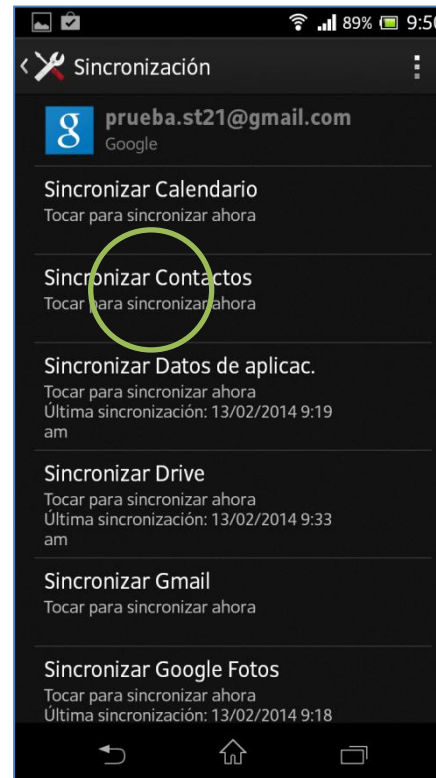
89% 9:5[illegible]

Sincronización

prueba.st21@gmail.com
Google

Sincronizar Calendario
Tocar para sincronizar ahora

Sincronizar Contactos
Tocar para sincronizar ahora

Sincronizar Datos de aplicac.
Tocar para sincronizar ahora
Última sincronización: 13/02/2014 9:19 am

Sincronizar Drive
Tocar para sincronizar ahora
Última sincronización: 13/02/2014 9:33 am

Sincronizar Gmail
Tocar para sincronizar ahora

Sincronizar Google Fotos
Tocar para sincronizar ahora
Última sincronización: 13/02/2014 9:18